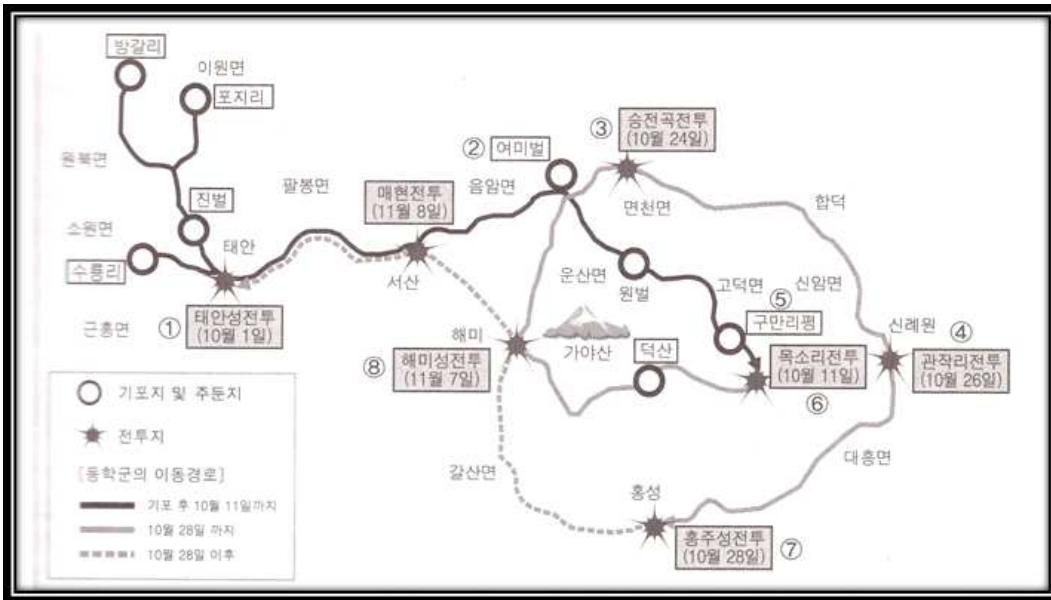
방갈리

이원면

포지리

원북면

진벌

팔봉면

소원면

태안

수룡리

근흥면

① 태안성전투 (10월 1일)

매현전투 (11월 8일)

서산

② 여미벌

음암면

③ 승전곡전투 (10월 24일)

면천면

합덕

운산면

원벌

고덕면

신임면

⑤ 구만리평

신례원

④ 관작리전투 (10월 26일)

해미

⑧ 해미성전투 (11월 7일)

가야산

덕산

목소리전투 (10월 11일)

⑥

기포지 및 주둔지

전투지

[동학군의 이동경로]

기포 후 10월 11일까지

10월 28일 까지

10월 28일 이후

갈산면

대흥면

홍성

홍주성전투 (10월 28일) ⑦